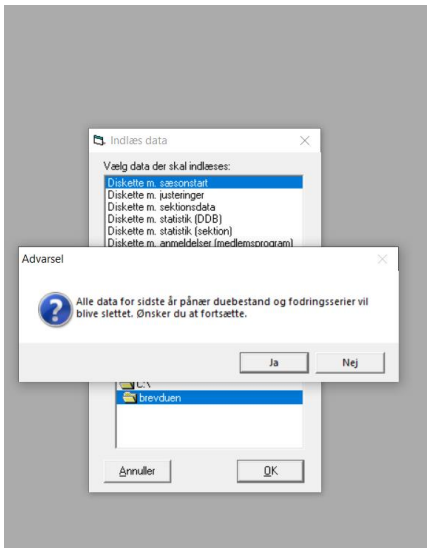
Indlæs data

Vælg data der skal indlæses:

Diskette m. sæsonstart
Diskette m. justeringer
Diskette m. sektionsdata
Diskette m. statistik (DDB)
Diskette m. statistik (sektion)
Diskette m. anmeldelser (medlemsprogram)

Advarsel

Alle data for sidste år pånær duebestand og fodringsserier vil blive slettet. Ønsker du at fortsætte.

Ja
Nej

C:\
brevduen

Annuller
OK